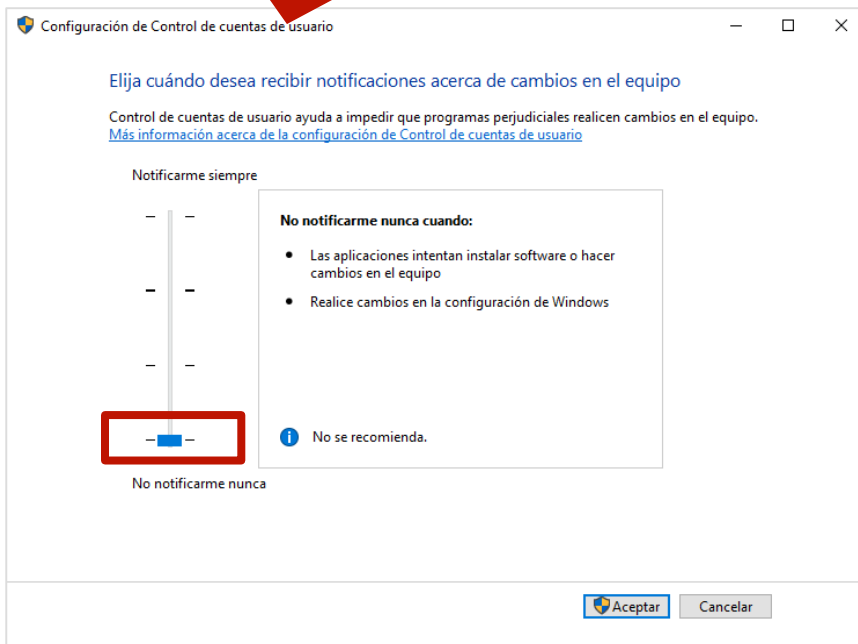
Configuración de Control de cuentas de usuario

Elija cuándo desea recibir notificaciones acerca de cambios en el equipo

Control de cuentas de usuario ayuda a impedir que programas perjudiciales realicen cambios en el equipo.
Más información acerca de la configuración de Control de cuentas de usuario

Notificarme siempre

No notificarme nunca cuando:

- Las aplicaciones intentan instalar software o hacer cambios en el equipo
- Realice cambios en la configuración de Windows

No se recomienda.

No notificarme nunca

Aceptar
Cancelar